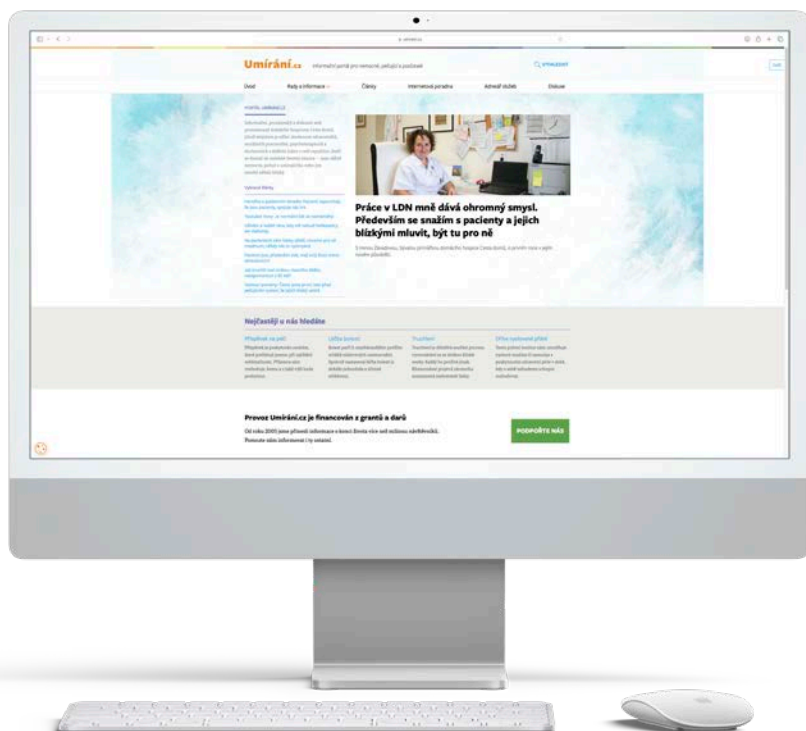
Umírání.cz

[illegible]

VYHLEDAT

Úvod

Rady a informace

Články

Internetová poradna

Adresář služeb

Diskuse

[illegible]

Práce v LDN mně dává ohromný smysl. Především se snažím s pacienty a jejich blízkými mluvit, být tu pro ně

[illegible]

Nejčastěji u nás hledáte

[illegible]

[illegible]

Truchlení

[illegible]

Provoz Umírání.cz je financován z grantů a darů

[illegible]

PODPOŘTE NÁS